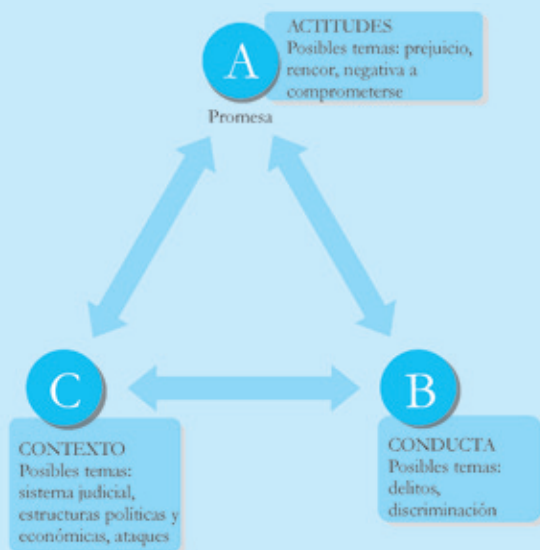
A

ACTITUDES
Posibles temas: prejuicio, rencor, negativa a comprometerse

Promesa

C

B

CONTEXTO
Posibles temas: sistema judicial, estructuras políticas y económicas, ataques

CONDUCTA
Posibles temas: delitos, discriminación